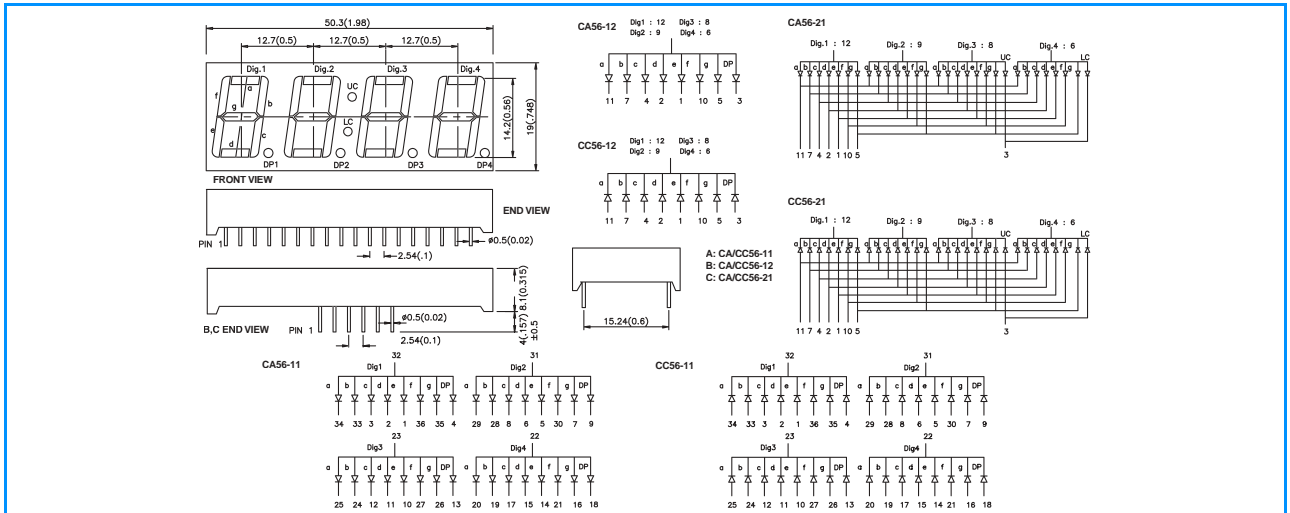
50.3(1.98)

12.7(0.5) 12.7(0.5) 12.7(0.5)

Dig.1 Dig.2 Dig.3 Dig.4

f a b g e c d UC LC

DP1 DP2 DP3 DP4

14.2(0.56) 19(.748)

FRONT VIEW

END VIEW

PIN 1

ø0.5(0.02)

2.54(.1)

8.1(0.315)

B,C END VIEW

PIN 1

ø0.5(0.02)

2.54(0.1)

4(.157) ±0.5

CA56-12

Dig1 : 12 Dig3 : 8
Dig2 : 9 Dig4 : 6

a b c d e f g DP

11 7 4 2 1 10 5 3

CC56-12

Dig1 : 12 Dig3 : 8
Dig2 : 9 Dig4 : 6

a b c d e f g DP

11 7 4 2 1 10 5 3

A: CA/CC56-11
B: CA/CC56-12
C: CA/CC56-21

15.24(0.6)

CA56-21

Dig.1 : 12 Dig.2 : 9 Dig.3 : 8 Dig.4 : 6

UC LC

a b c d e f g a b c d e f g a b c d e f g a b c d e f g

11 7 4 2 1 10 5

3

CC56-21

Dig.1 : 12 Dig.2 : 9 Dig.3 : 8 Dig.4 : 6

UC LC

a b c d e f g a b c d e f g a b c d e f g a b c d e f g

11 7 4 2 1 10 5

3

CA56-11

32
Dig1
a b c d e f g DP
34 33 3 2 1 36 35 4

31
Dig2
a b c d e f g DP
29 28 8 6 5 30 7 9

23
Dig3
a b c d e f g DP
25 24 12 11 10 27 26 13

22
Dig4
a b c d e f g DP
20 19 17 15 14 21 16 18

CC56-11

32
Dig1
a b c d e f g DP
34 33 3 2 1 36 35 4

31
Dig2
a b c d e f g DP
29 28 8 6 5 30 7 9

23
Dig3
a b c d e f g DP
25 24 12 11 10 27 26 13

22
Dig4
a b c d e f g DP
20 19 17 15 14 21 16 18